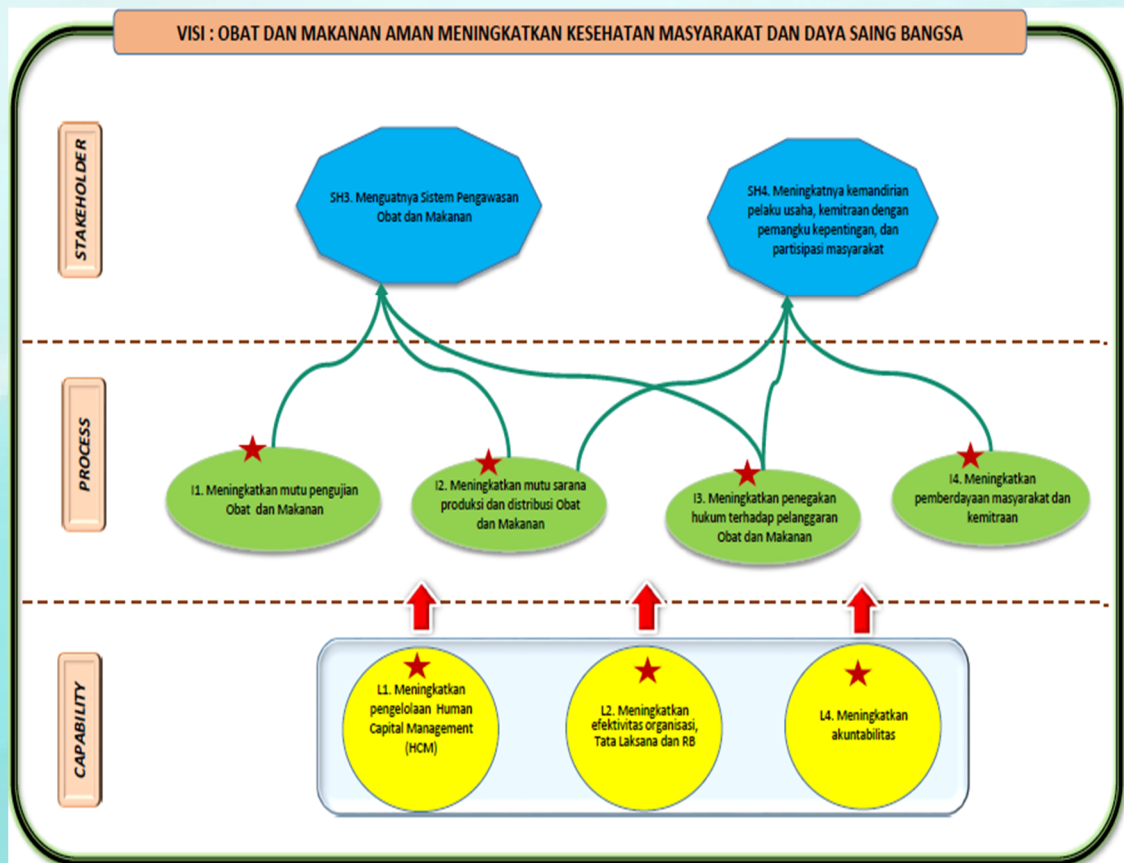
VISI : OBAT DAN MAKANAN AMAN MENINGKATKAN KESEHATAN MASYARAKAT DAN DAYA SAING BANGSA

STAKEHOLDER

SH3. Menguatnya Sistem Pengawasan Obat dan Makanan

SH4. Meningkatnya kemandirian pelaku usaha, kemitraan dengan pemangku kepentingan, dan partisipasi masyarakat

PROCESS

I1. Meningkatkan mutu pengujian Obat dan Makanan

I2. Meningkatkan mutu sarana produksi dan distribusi Obat dan Makanan

I3. Meningkatkan penegakan hukum terhadap pelanggaran Obat dan Makanan

I4. Meningkatkan pemberdayaan masyarakat dan kemitraan

CAPABILITY

L1. Meningkatkan pengelolaan Human Capital Management (HCM)

L2. Meningkatkan efektivitas organisasi, Tata Laksana dan RB

L4. Meningkatkan akuntabilitas